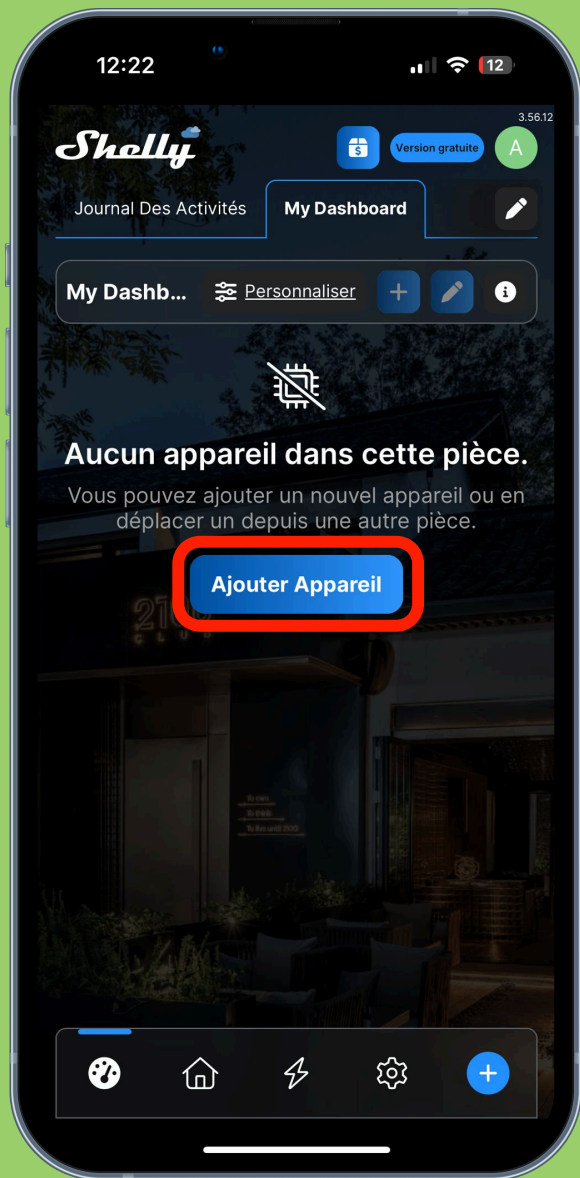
12:22

12

3.56.12

Shelly

Version gratuite

A

Journal Des Activités

My Dashboard

My Dashb...

Personnaliser

Aucun appareil dans cette pièce.

Vous pouvez ajouter un nouvel appareil ou en déplacer un depuis une autre pièce.

Ajouter Appareil